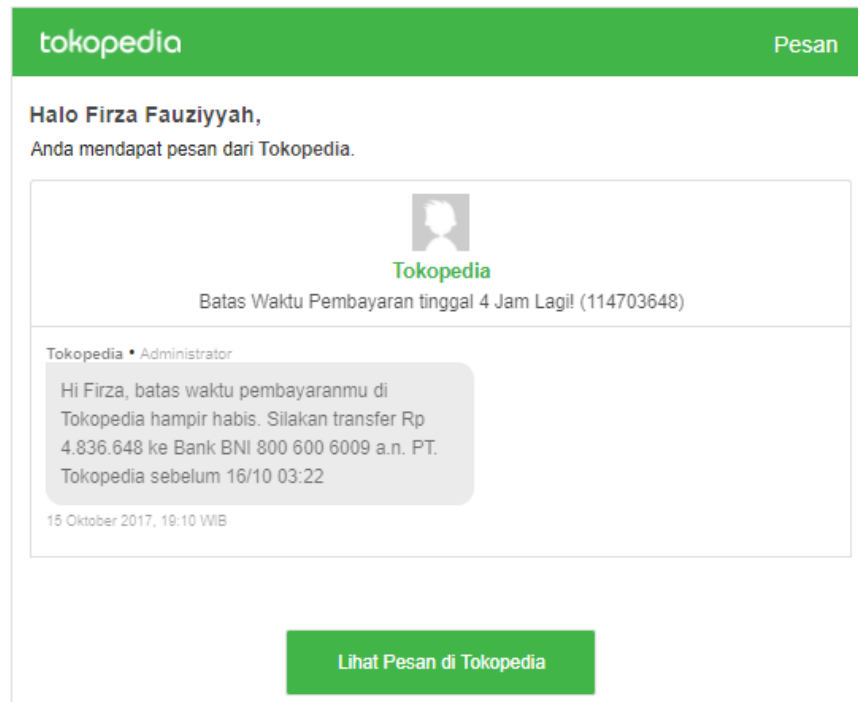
tokopedia

Pesan

Halo Firza Fauziyyah,

Anda mendapat pesan dari Tokopedia.

Tokopedia

Batas Waktu Pembayaran tinggal 4 Jam Lagi! (114703648)

Tokopedia • Administrator

Hi Firza, batas waktu pembayaranmu di Tokopedia hampir habis. Silakan transfer Rp 4.836.648 ke Bank BNI 800 600 6009 a.n. PT. Tokopedia sebelum 16/10 03:22

15 Oktober 2017, 19:10 WIB

Lihat Pesan di Tokopedia